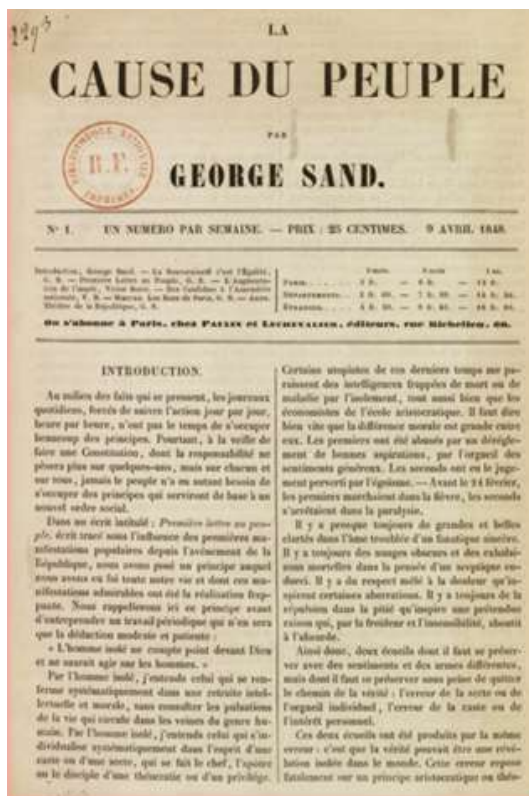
2293

LA

CAUSE DU PEUPLE

PAR

GEORGE SAND.

BIBLIOTHÈQUE NATIONALE R.F. IMPRIMÉS

N° 1. UN NUMÉRO PAR SEMAINE. — PRIX : 25 CENTIMES. 9 AVRIL 1848.

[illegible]

On s'abonne à Paris, chez Paulin et Lechevalier, éditeurs, rue Richelieu, 60.

INTRODUCTION.

Au milieu des faits qui se pressent, les journaux quotidiens, forcés de suivre l'action jour par jour, heure par heure, n'ont pas le temps de s'occuper beaucoup des principes. Pourtant, à la veille de faire une Constitution, dont la responsabilité ne pèsera plus sur quelques-uns, mais sur chacun et sur tous, jamais le peuple n'a eu autant besoin de s'occuper des principes qui serviront de base à un nouvel ordre social.

Dans un écrit intitulé : Première lettre au peuple, écrit tracé sous l'influence des premières manifestations populaires depuis l'avénement de la République, nous avons posé un principe auquel nous avons eu foi toute notre vie et dont ces manifestations admirables ont été la réalisation frappante. Nous rappellerons ici ce principe avant d'entreprendre un travail périodique qui n'en sera que la déduction modeste et patiente :

« L'homme isolé ne compte point devant Dieu et ne saurait agir sur les hommes. »

Par l'homme isolé, j'entends celui qui se renferme systématiquement dans une retraite intellectuelle et morale, sans consulter les pulsations de la vie qui circule dans les veines du genre humain. Par l'homme isolé, j'entends celui qu'individualise systématiquement dans l'esprit d'une caste ou d'une secte, qui se fait le chef, l'apôtre ou le disciple d'une théocratie ou d'un privilége.

Certains utopistes de ces derniers temps me paraissent des intelligences frappées de mort ou de maladie par l'isolement, tout aussi bien que les économistes de l'école aristocratique. Il faut dire bien vite que la différence morale est grande entre eux. Les premiers ont été abusés par un dérèglement de bonnes aspirations, par l'orgueil des sentiments généreux. Les seconds ont eu le jugement perverti par l'égoïsme. — Avant le 24 février, les premiers marchaient dans la fièvre, les seconds s'arrêtaient dans la paralysie.

Il y a presque toujours de grandes et belles clartés dans l'âme troublée d'un fanatique sincère. Il y a toujours des nuages obscurs et des exhalaisons mortelles dans la pensée d'un sceptique endurci. Il y a du respect mêlé à la douleur qu'inspirent certaines aberrations. Il y a toujours de la répulsion dans la pitié qu'inspire une prétendue raison qui, par la froideur et l'immobilité, aboutit à l'absurde.

Ainsi donc, deux écueils dont il faut se préserver avec des sentiments et des armes différentes, mais dont il faut se préserver sous peine de quitter le chemin de la vérité : l'erreur de la secte ou de l'orgueil individuel, l'erreur de la caste ou de l'intérêt personnel.

Ces deux écueils ont été produits par la même erreur : c'est que la vérité pouvait être une révélation isolée dans le monde. Cette erreur repose fatalement sur un principe aristocratique ou théo-